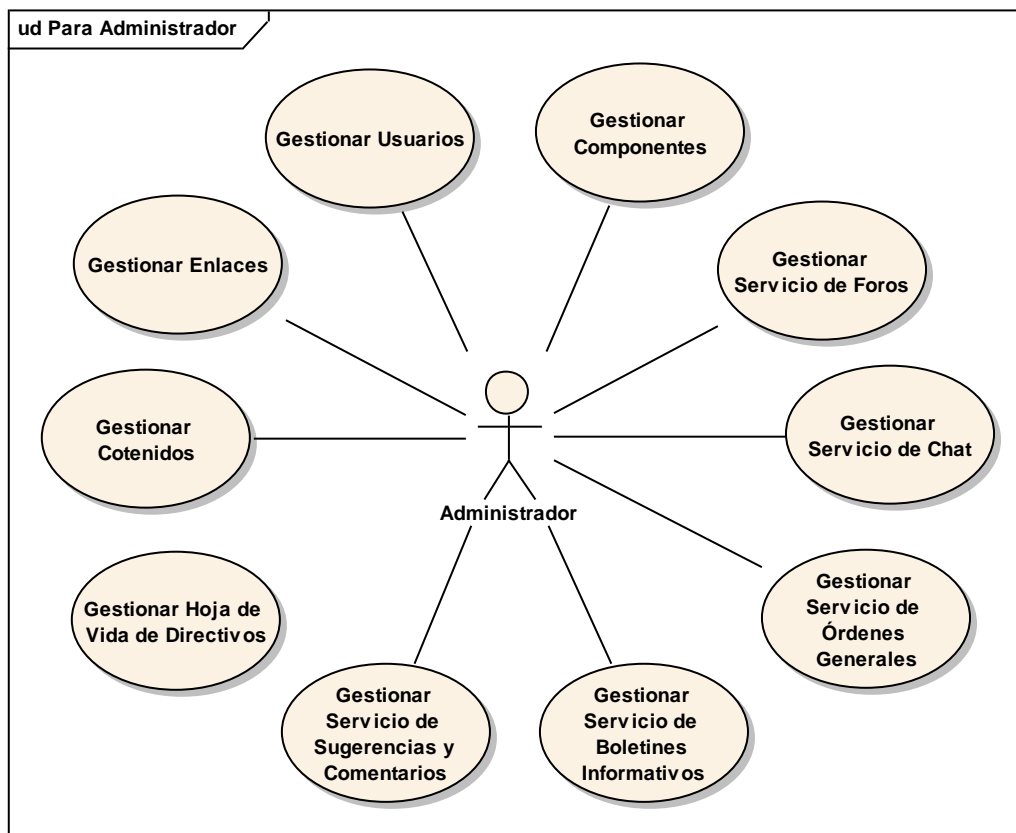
ud Para Administrador

Gestionar Usuarios

Gestionar Componentes

Gestionar Enlaces

Gestionar Servicio de Foros

Gestionar Cotenidos

Gestionar Servicio de Chat

Administrador

Gestionar Hoja de Vida de Directivos

Gestionar Servicio de Órdenes Generales

Gestionar Servicio de Sugerencias y Comentarios

Gestionar Servicio de Boletines Informativos